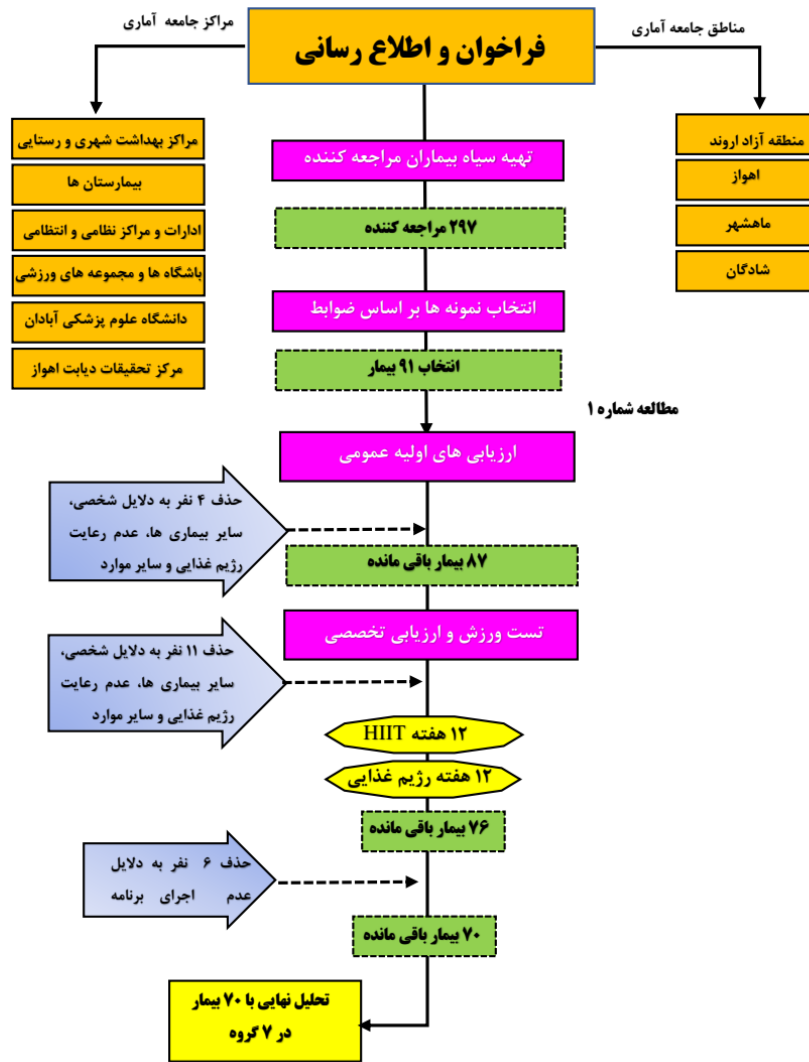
مراکز جامعه آماری

فراخوان و اطلاع رسانی

مناطق جامعه آماری

مراکز بهداشت شهری و روستایی

بیمارستان ها

ادارات و مراکز نظامی و انتظامی

باشگاه ها و مجموعه های ورزشی

دانشگاه علوم پزشکی آبادان

مرکز تحقیقات دیابت اهواز

منطقه آزاد اروند

اهواز

ماهشهر

شادگان

تهیه سیاه بیماران مراجعه کننده

۲۹۷ مراجعه کننده

انتخاب نمونه ها بر اساس ضوابط

انتخاب ۹۱ بیمار

مطالعه شماره ۱

ارزیابی های اولیه عمومی

حذف ۴ نفر به دلایل شخصی، سایر بیماری ها، عدم رعایت رژیم غذایی و سایر موارد

۸۷ بیمار باقی مانده

تست ورزش و ارزیابی تخصصی

حذف ۱۱ نفر به دلایل شخصی، سایر بیماری ها، عدم رعایت رژیم غذایی و سایر موارد

۱۲ هفته HIIT

۱۲ هفته رژیم غذایی

۷۶ بیمار باقی مانده

حذف ۶ نفر به دلایل عدم اجرای برنامه

۷۰ بیمار باقی مانده

تحلیل نهایی با ۷۰ بیمار در ۷ گروه